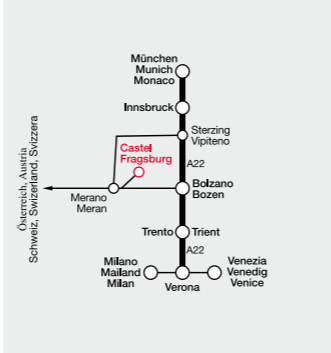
Österreich, Austria
Schweiz, Switzerland, Svizzera

München
Munich
Monaco

Innsbruck

Sterzing
Vipiteno

Castel
Fragsburg

A22

Merano
Meran

Bolzano
Bozen

Trento

Trient

A22

Milano
Mailand
Milan

Verona

Venezia
Venedig
Venice